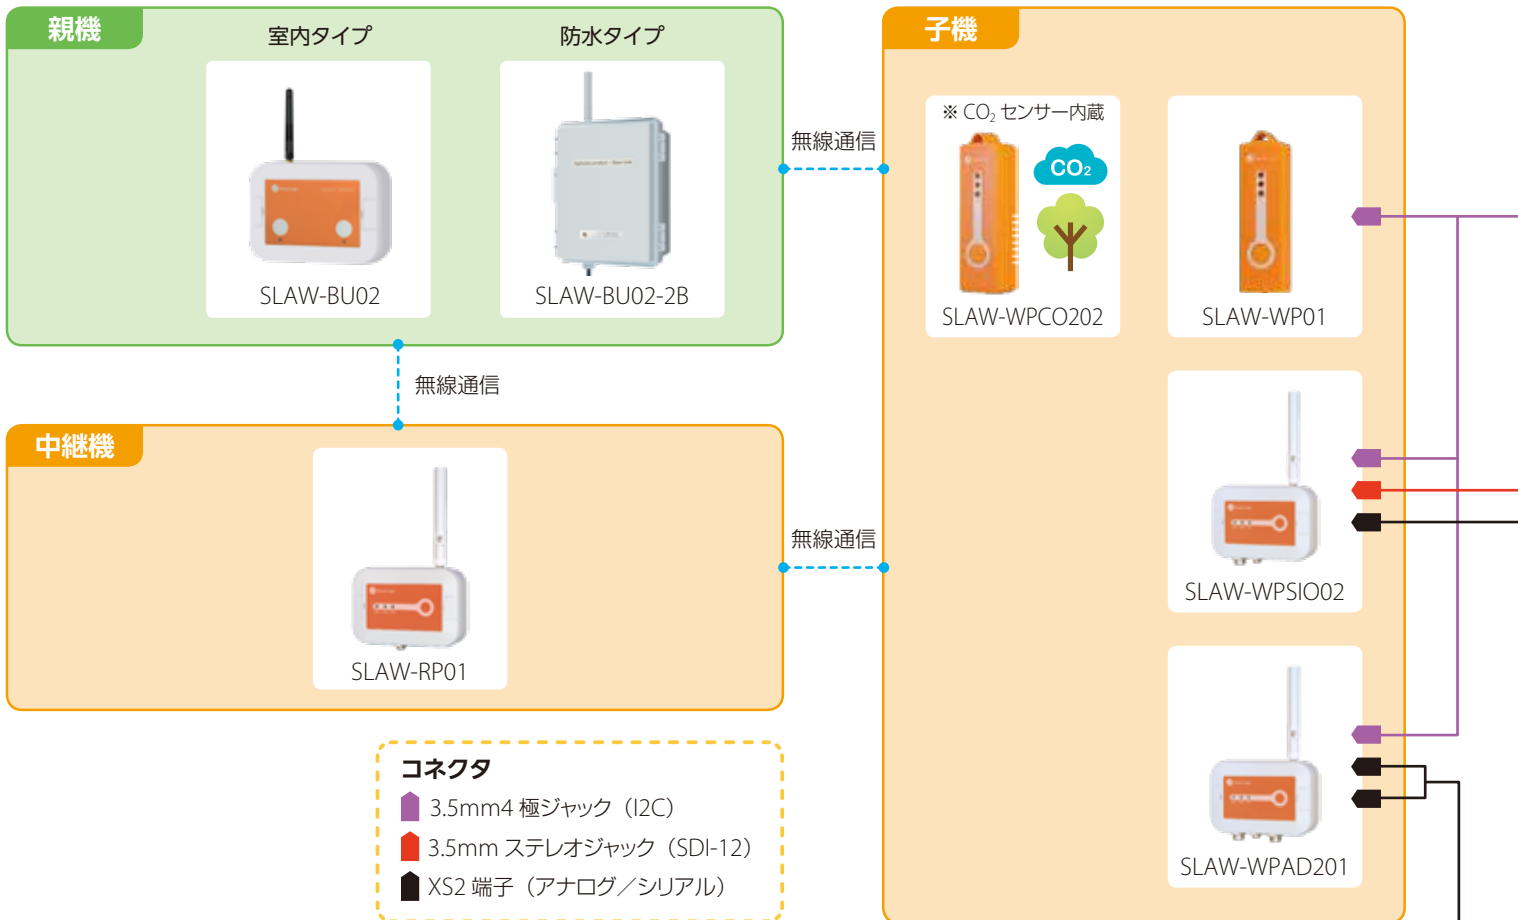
親機

室内タイプ

SLAW-BU02

防水タイプ

SLAW-BU02-2B

無線通信

子機

※ $CO_2$ センサー内蔵

$CO_2$

SLAW-WPCO202

SLAW-WP01

無線通信

中継機

SLAW-RP01

無線通信

SLAW-WPSIO02

SLAW-WPAD201

コネクタ
3.5mm4 極ジャック（I2C）
3.5mm ステレオジャック（SDI-12）
XS2 端子（アナログ／シリアル）